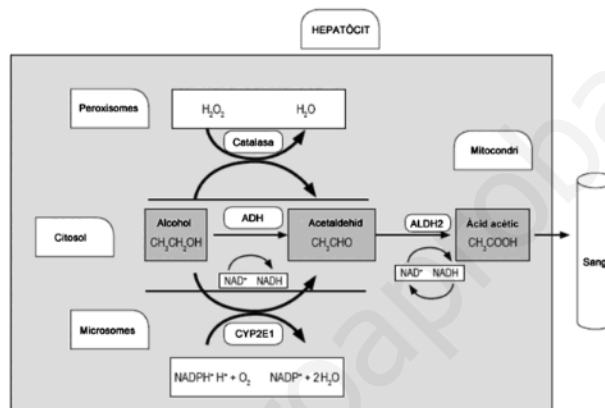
HEPATÒCIT

Peroxisomes

$H_2O_2$ $H_2O$

Catalasa

Mitocondri

Citosol

Alcohol
$CH_3CH_2OH$

ADH

Acetaldehid
$CH_3CHO$

ALDH2

Àcid acètic
$CH_3COOH$

Sang

$NAD^+$ NADH

$NAD^+$ NADH

Microsomes

CYP2E1

NADPH$^+$ H$^+$ + $O_2$ $NADP^+ + 2H_2O$